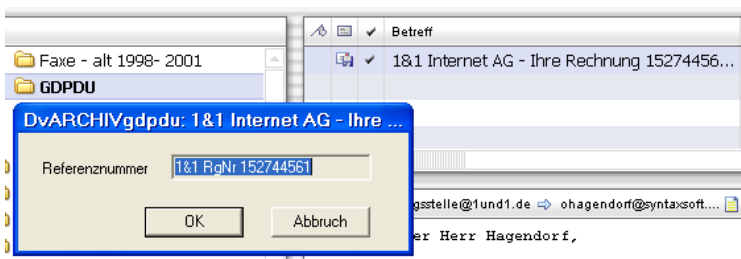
Faxe - alt 1998- 2001
GDPDU

Betreff
1&1 Internet AG - Ihre Rechnung 15274456...

DvARCHIVgdpdu: 1&1 Internet AG - Ihre ...
Referenznummer 1&1 RgNr 152744561
OK
Abbruch

gsstelle@1und1.de ⇨ ohagendorf@syntaxsoft....
er Herr Hagendorf,